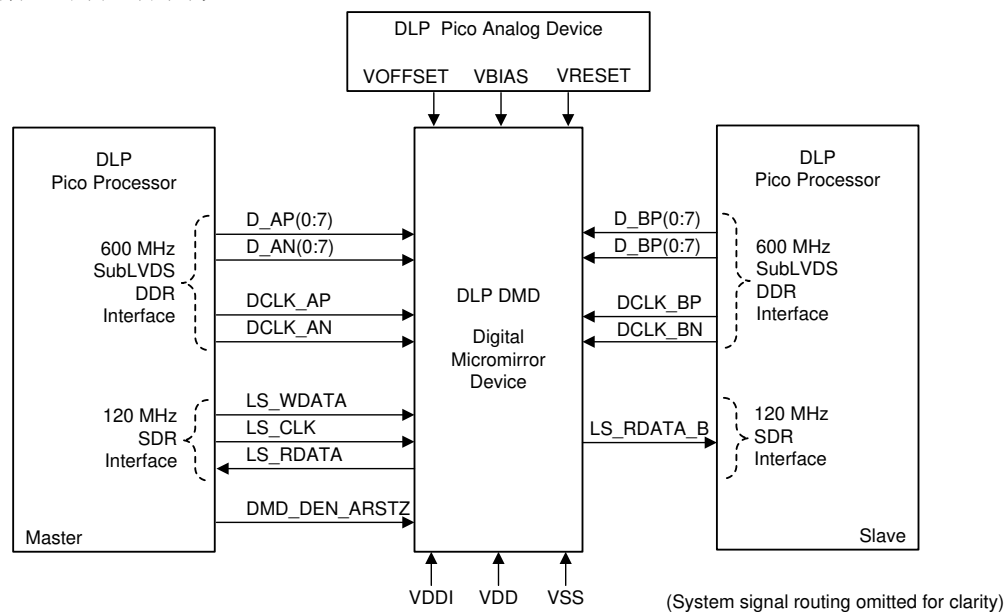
DLP Pico Analog Device

VOFFSET VBIAS VRESET

DLP
Pico Processor

600 MHz
SubLVDS
DDR
Interface

120 MHz
SDR
Interface

Master

D_AP(0:7)
D_AN(0:7)
DCLK_AP
DCLK_AN
LS_WDATA
LS_CLK
LS_RDATA
DMD_DEN_ARSTZ

DLP DMD

Digital
Micromirror
Device

D_BP(0:7)
D_BP(0:7)
DCLK_BP
DCLK_BN
LS_RDATA_B

DLP
Pico Processor

600 MHz
SubLVDS
DDR
Interface

120 MHz
SDR
Interface

Slave

VDDI VDD VSS

(System signal routing omitted for clarity)